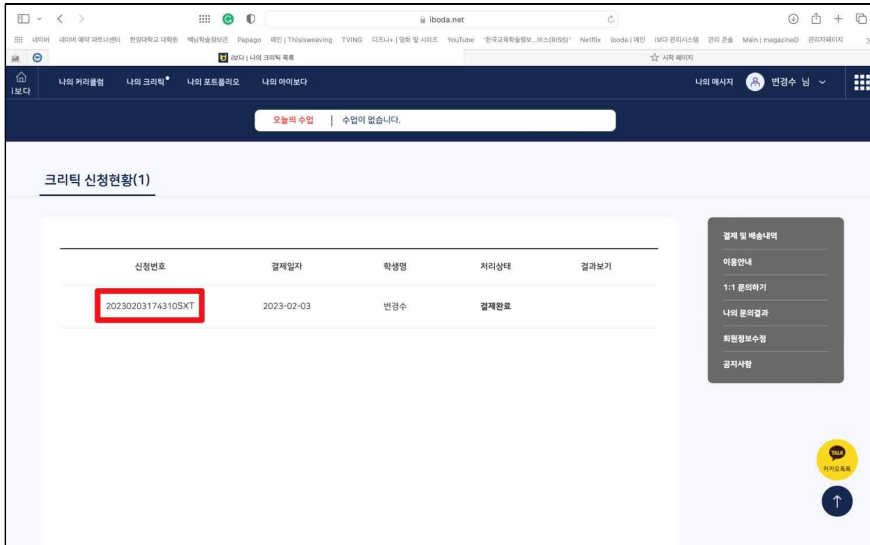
iboda.net

네이버 네이버 예약 파트너센터 한양대학교 대학원 백남학술정보관 Papago 메인 | Thisisweaving TVING 디즈니+ | 영화 및 시리즈 YouTube '한국교육학술정보...비스(RISS)' Netflix Iboda | 메인 i보다 관리시스템 관리 콘솔 Main | magazineD 관리자페이지

i보다 | 나의 크리틱 목록

시작 페이지

i보다 나의 커리큘럼 나의 크리틱 나의 포트폴리오 나의 아이보다 나의 메시지 변경수 님

오늘의 수업 | 수업이 없습니다.

크리틱 신청현황(1)

| 신청번호 | 결제일자 | 학생명 | 처리상태 | 결과보기 |
|---|---|---|---|---|
| 20230203174310SXT | 2023-02-03 | 변경수 | 결제완료 | |

결제 및 배송내역
이용안내
1:1 문의하기
나의 문의결과
회원정보수정
공지사항

TALK
카카오톡톡